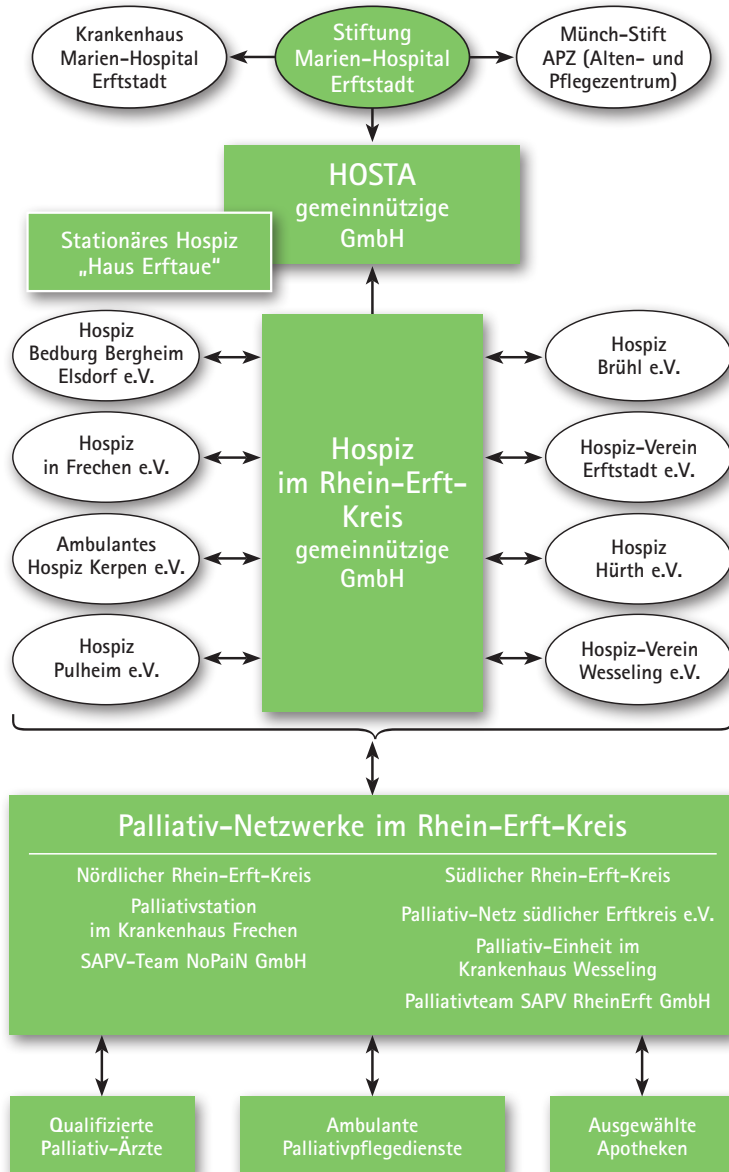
Krankenhaus Marien-Hospital Erftstadt

Stiftung Marien-Hospital Erftstadt

Münch-Stift APZ (Alten- und Pflegezentrum)

HOSTA gemeinnützige GmbH

Stationäres Hospiz „Haus Erftaue"

Hospiz Bedburg Bergheim Elsdorf e.V.

Hospiz in Frechen e.V.

Ambulantes Hospiz Kerpen e.V.

Hospiz Pulheim e.V.

Hospiz im Rhein-Erft-Kreis gemeinnützige GmbH

Hospiz Brühl e.V.

Hospiz-Verein Erftstadt e.V.

Hospiz Hürth e.V.

Hospiz-Verein Wesseling e.V.

Palliativ-Netzwerke im Rhein-Erft-Kreis

Nördlicher Rhein-Erft-Kreis

Palliativstation im Krankenhaus Frechen

SAPV-Team NoPaiN GmbH

Südlicher Rhein-Erft-Kreis

Palliativ-Netz südlicher Erftkreis e.V.

Palliativ-Einheit im Krankenhaus Wesseling

Palliativteam SAPV RheinErft GmbH

Qualifizierte Palliativ-Ärzte

Ambulante Palliativpflegedienste

Ausgewählte Apotheken